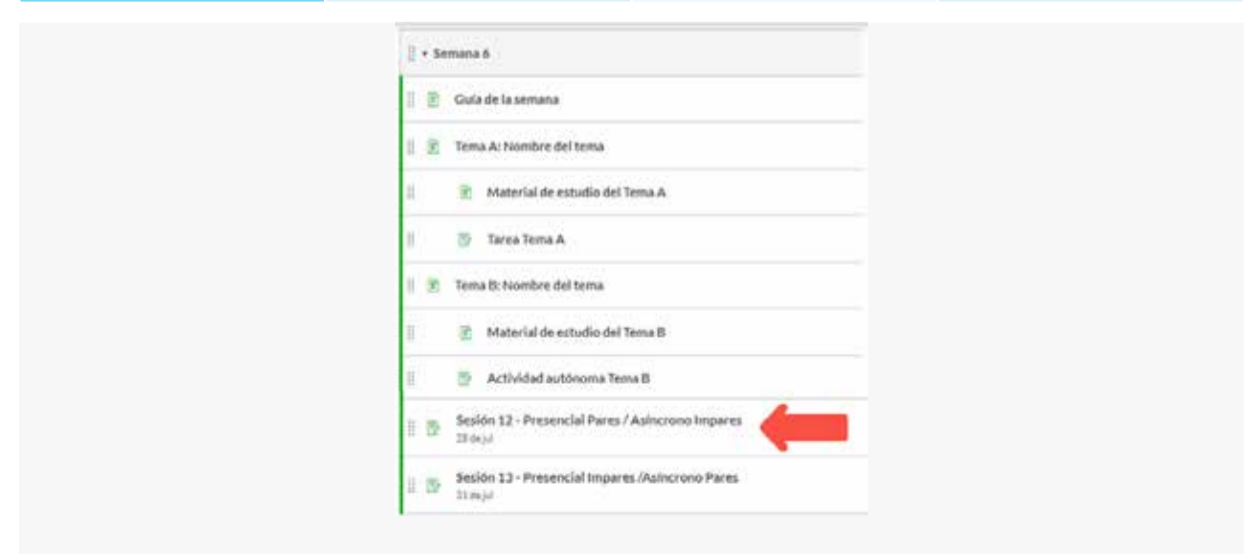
Semana 6

Guia de la semana

Tema A: Nombre del tema

Material de estudio del Tema A

Tarea Tema A

Tema B: Nombre del tema

Material de estudio del Tema B

Actividad autónoma Tema B

Sesión 12 - Presencial Pares / Asincrono Impares
28 de jul

Sesión 13 - Presencial Impares /Asincrono Pares
31 de jul